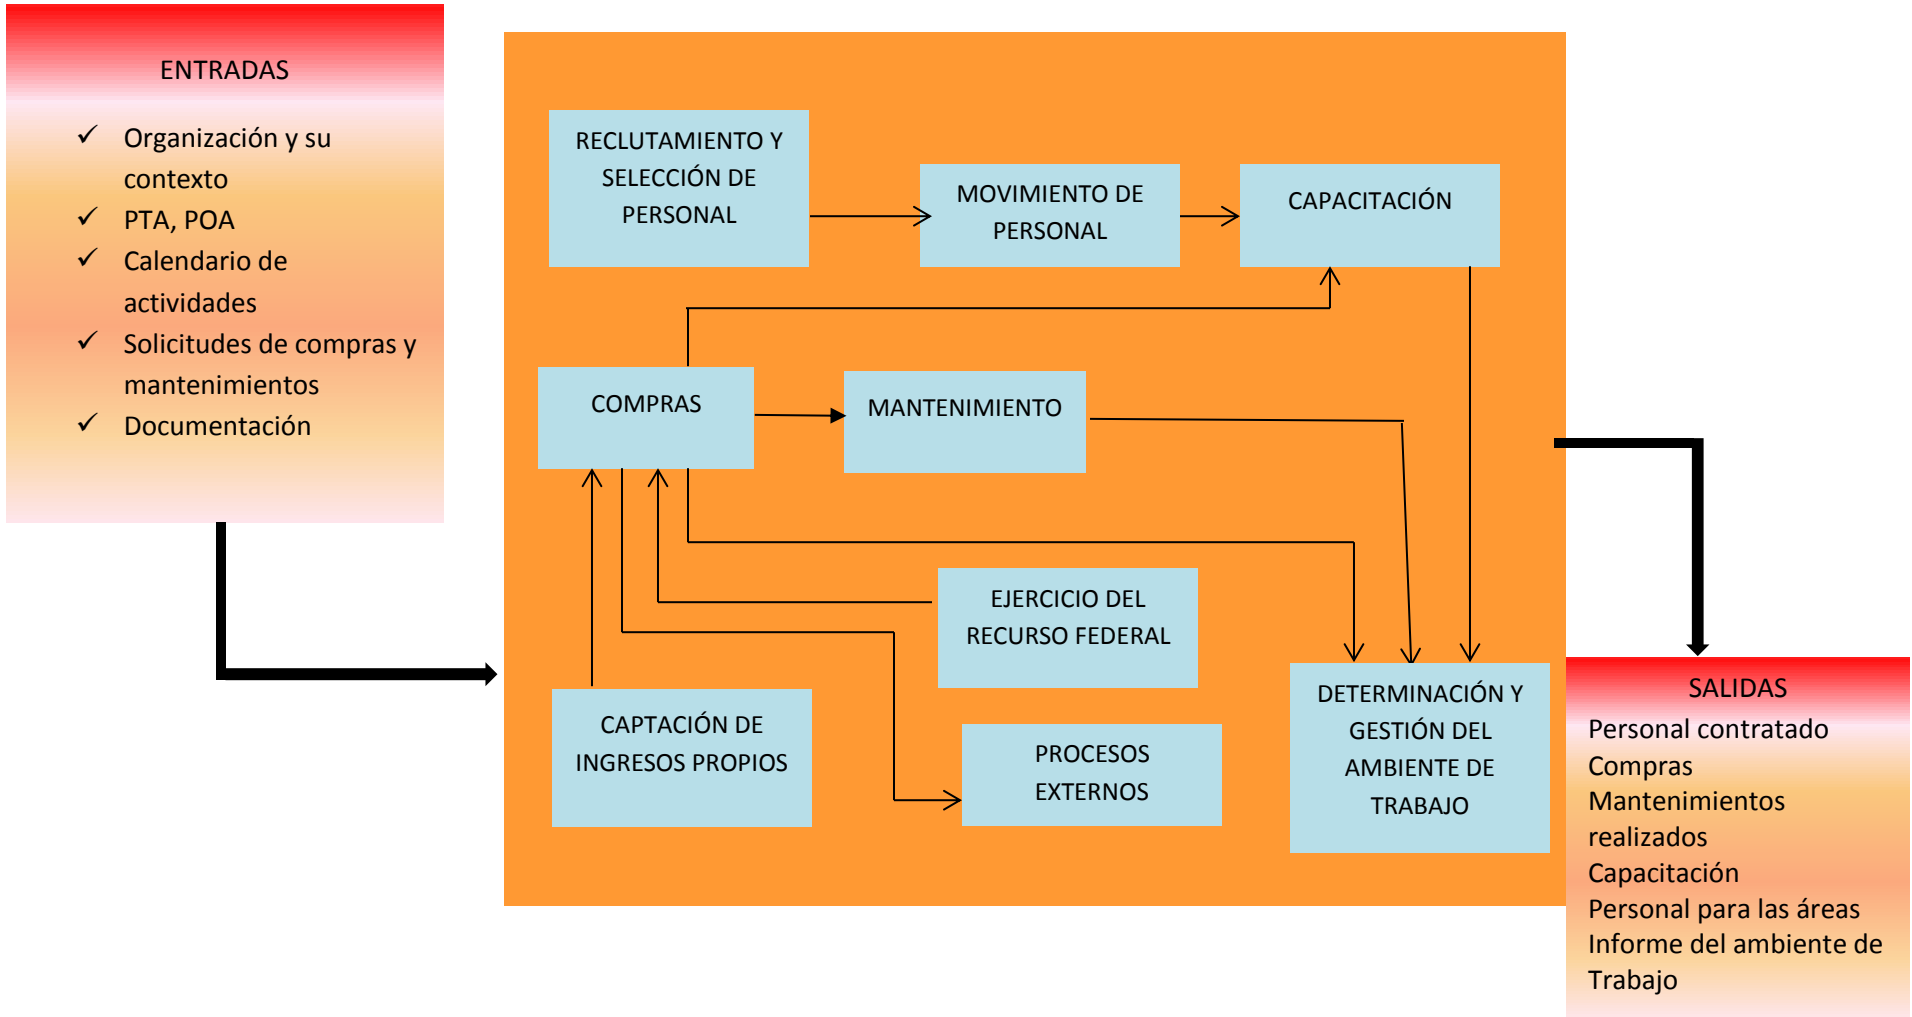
ENTRADAS

✓ Organización y su contexto
✓ PTA, POA
✓ Calendario de actividades
✓ Solicitudes de compras y mantenimientos
✓ Documentación

RECLUTAMIENTO Y SELECCIÓN DE PERSONAL

MOVIMIENTO DE PERSONAL

CAPACITACIÓN

COMPRAS

MANTENIMIENTO

EJERCICIO DEL RECURSO FEDERAL

CAPTACIÓN DE INGRESOS PROPIOS

PROCESOS EXTERNOS

DETERMINACIÓN Y GESTIÓN DEL AMBIENTE DE TRABAJO

SALIDAS

Personal contratado
Compras
Mantenimientos realizados
Capacitación
Personal para las áreas
Informe del ambiente de Trabajo